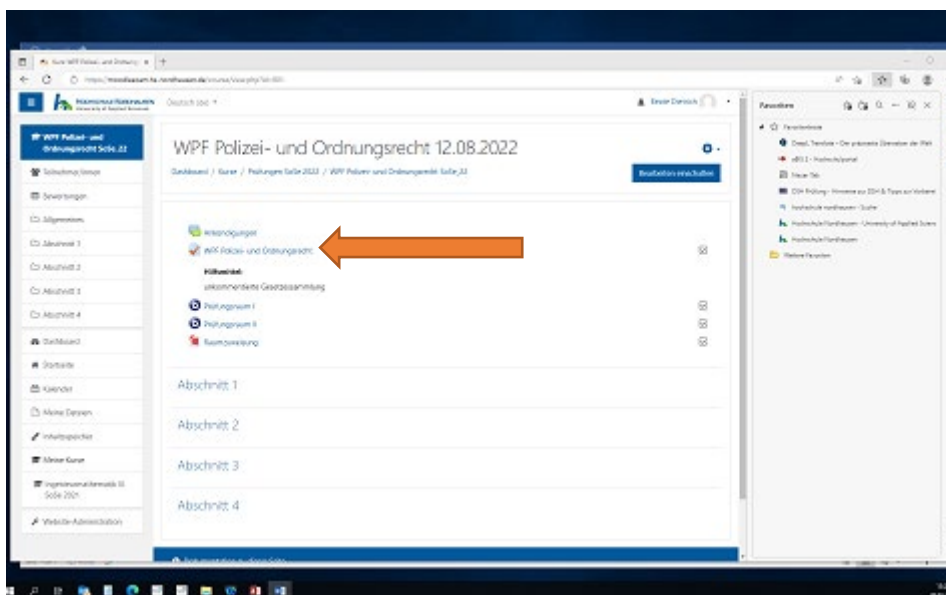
WPF Polizei- und Ordnungsrecht 12.08.2022

Dashboard / Kurse / Prüfungen SoSe 2022 / WPF Polizei- und Ordnungsrecht SoSe 22

Bearbeiten einschalten

WPF Polizei- und Ordnungsrecht SoSe 22

Teilnehmer/innen

Bewertungen

Allgemeines

Abschnitt 1

Abschnitt 2

Abschnitt 3

Abschnitt 4

Dashboard

Startseite

Kalender

Meine Dateien

Inhaltsspeicher

Meine Kurse

Website-Administration

Deutsch (de)

Ankündigungen

WPF Polizei- und Ordnungsrecht

Hilfsmittel:

unkommentierte Gesetzessammlung

Prüfungsraum I

Prüfungsraum II

Raumzuweisung

Abschnitt 1

Abschnitt 2

Abschnitt 3

Abschnitt 4

Favoriten

Favoritenleiste

DeepL Translate - Der präziseste Übersetzer der Welt

Hochschule Nordhausen - Suche

Hochschule Nordhausen - University of Applied Sciences

Hochschule Nordhausen

Weitere Favoriten